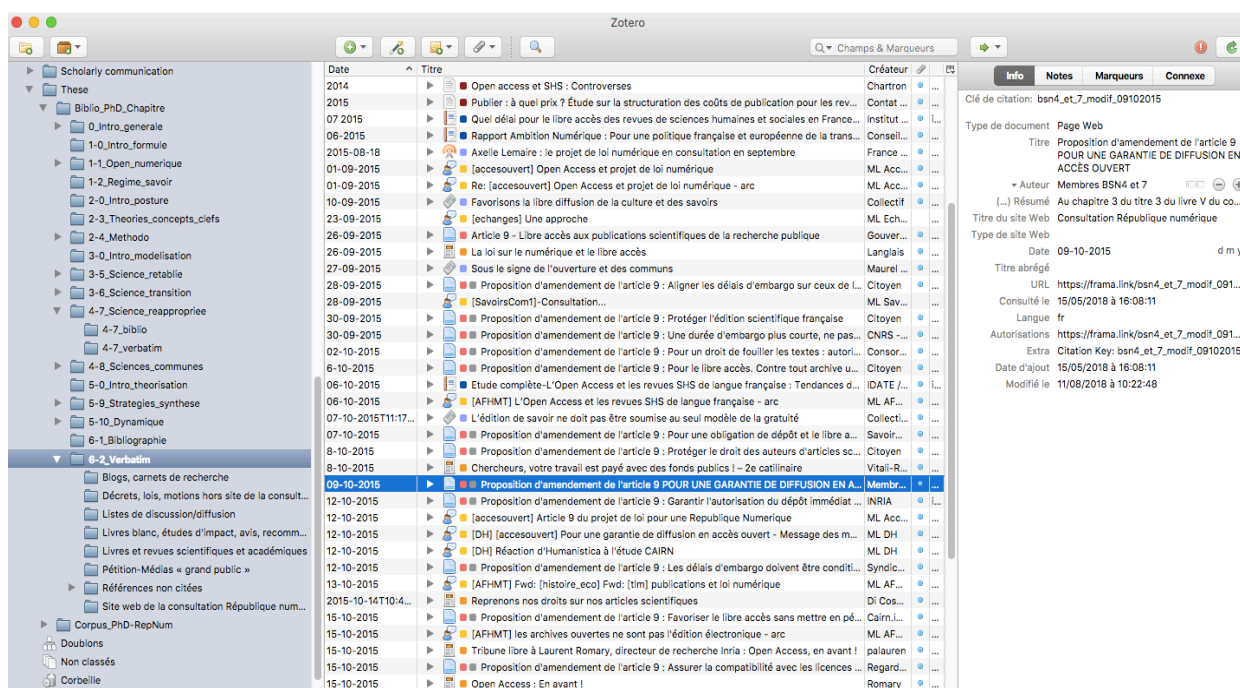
Zotero

Champs & Marqueurs

Scholarly communication
These
Biblio_PhD_Chapitre
0_Intro_generale
1-0_Intro_formule
1-1_Open_numerique
1-2_Regime_savoir
2-0_Intro_posture
2-3_Theories_concepts_clefs
2-4_Methodo
3-0_Intro_modelisation
3-5_Science_retablie
3-6_Science_transition
4-7_Science_reappropriee
4-7_biblio
4-7_verbatim
4-8_Sciences_communes
5-0_Intro_theorisation
5-9_Strategies_synthese
5-10_Dynamique
6-1_Bibliographie
6-2_Verbatim
Blogs, carnets de recherche
Décrets, lois, motions hors site de la consult...
Listes de discussion/diffusion
Livres blanc, études d'impact, avis, recomm...
Livres et revues scientifiques et académiques
Pétition-Médias « grand public »
Références non citées
Site web de la consultation République num...
Corpus_PhD-RepNum
Doublons
Non classés
Corbeille

| Date | Titre | Créateur |
|---|---|---|
| 2014 | Open access et SHS : Controverses | Chartron |
| 2015 | Publier : à quel prix ? Étude sur la structuration des coûts de publication pour les rev... | Contat ... |
| 07 2015 | Quel délai pour le libre accès des revues de sciences humaines et sociales en France... | Institut ... |
| 06-2015 | Rapport Ambition Numérique : Pour une politique française et européenne de la trans... | Conseil... |
| 2015-08-18 | Axelle Lemaire : le projet de loi numérique en consultation en septembre | France ... |
| 01-09-2015 | [accesouvert] Open Access et projet de loi numérique | ML Acc... |
| 01-09-2015 | Re: [accesouvert] Open Access et projet de loi numérique - arc | ML Acc... |
| 10-09-2015 | Favorisons la libre diffusion de la culture et des savoirs | Collectif |
| 23-09-2015 | [echanges] Une approche | ML Ech... |
| 26-09-2015 | Article 9 - Libre accès aux publications scientifiques de la recherche publique | Gouver... |
| 26-09-2015 | La loi sur le numérique et le libre accès | Langlais |
| 27-09-2015 | Sous le signe de l'ouverture et des communs | Maurel ... |
| 28-09-2015 | Proposition d'amendement de l'article 9 : Aligner les délais d'embargo sur ceux de l... | Citoyen |
| 28-09-2015 | [SavoirsCom1]-Consultation... | ML Sav... |
| 30-09-2015 | Proposition d'amendement de l'article 9 : Protéger l'édition scientifique française | Citoyen |
| 30-09-2015 | Proposition d'amendement de l'article 9 : Une durée d'embargo plus courte, ne pas... | CNRS -... |
| 02-10-2015 | Proposition d'amendement de l'article 9 : Pour un droit de fouiller les textes : autori... | Consor... |
| 6-10-2015 | Proposition d'amendement de l'article 9 : Pour le libre accès. Contre tout archive u... | Citoyen |
| 06-10-2015 | Etude complète-L'Open Access et les revues SHS de langue française : Tendances d... | IDATE /... |
| 06-10-2015 | [AFHMT] L'Open Access et les revues SHS de langue française - arc | ML AF... |
| 07-10-2015T11:17... | L'édition de savoir ne doit pas être soumise au seul modèle de la gratuité | Collecti... |
| 07-10-2015 | Proposition d'amendement de l'article 9 : Pour une obligation de dépôt et le libre a... | Savoir... |
| 8-10-2015 | Proposition d'amendement de l'article 9 : Protéger le droit des auteurs d'articles sc... | Citoyen |
| 8-10-2015 | Chercheurs, votre travail est payé avec des fonds publics ! – 2e catilinaire | Vitali-R... |
| 09-10-2015 | Proposition d'amendement de l'article 9 POUR UNE GARANTIE DE DIFFUSION EN A... | Membr... |
| 12-10-2015 | Proposition d'amendement de l'article 9 : Garantir l'autorisation du dépôt immédiat ... | INRIA |
| 12-10-2015 | [accesouvert] Article 9 du projet de loi pour une Republique Numerique | ML Acc... |
| 12-10-2015 | [DH] [accesouvert] Pour une garantie de diffusion en accès ouvert - Message des m... | ML DH |
| 12-10-2015 | [DH] Réaction d'Humanistica à l'étude CAIRN | ML DH |
| 12-10-2015 | Proposition d'amendement de l'article 9 : Les délais d'embargo doivent être conditi... | Syndic... |
| 13-10-2015 | [AFHMT] Fwd: [histoire_eco] Fwd: [tlm] publications et loi numérique | ML AF... |
| 2015-10-14T10:4... | Reprenons nos droits sur nos articles scientifiques | Di Cos... |
| 15-10-2015 | Proposition d'amendement de l'article 9 : Favoriser le libre accès sans mettre en pé... | Cairn.i... |
| 15-10-2015 | [AFHMT] les archives ouvertes ne sont pas l'édition électronique - arc | ML AF... |
| 15-10-2015 | Tribune libre à Laurent Romary, directeur de recherche Inria : Open Access, en avant ! | palauren |
| 15-10-2015 | Proposition d'amendement de l'article 9 : Assurer la compatibilité avec les licences ... | Regard... |
| 15-10-2015 | Open Access : En avant ! | Romary |

Info | Notes | Marqueurs | Connexe

Clé de citation: bsn4_et_7_modif_09102015

Type de document Page Web
Titre Proposition d'amendement de l'article 9 POUR UNE GARANTIE DE DIFFUSION EN ACCÈS OUVERT
Auteur Membres BSN4 et 7
(...) Résumé Au chapitre 3 du titre 3 du livre V du co...
Titre du site Web Consultation République numérique
Type de site Web
Date 09-10-2015 d m y
Titre abrégé
URL https://frama.link/bsn4_et_7_modif_091...
Consulté le 15/05/2018 à 16:08:11
Langue fr
Autorisations https://frama.link/bsn4_et_7_modif_091...
Extra Citation Key: bsn4_et_7_modif_09102015
Date d'ajout 15/05/2018 à 16:08:11
Modifié le 11/08/2018 à 10:22:48